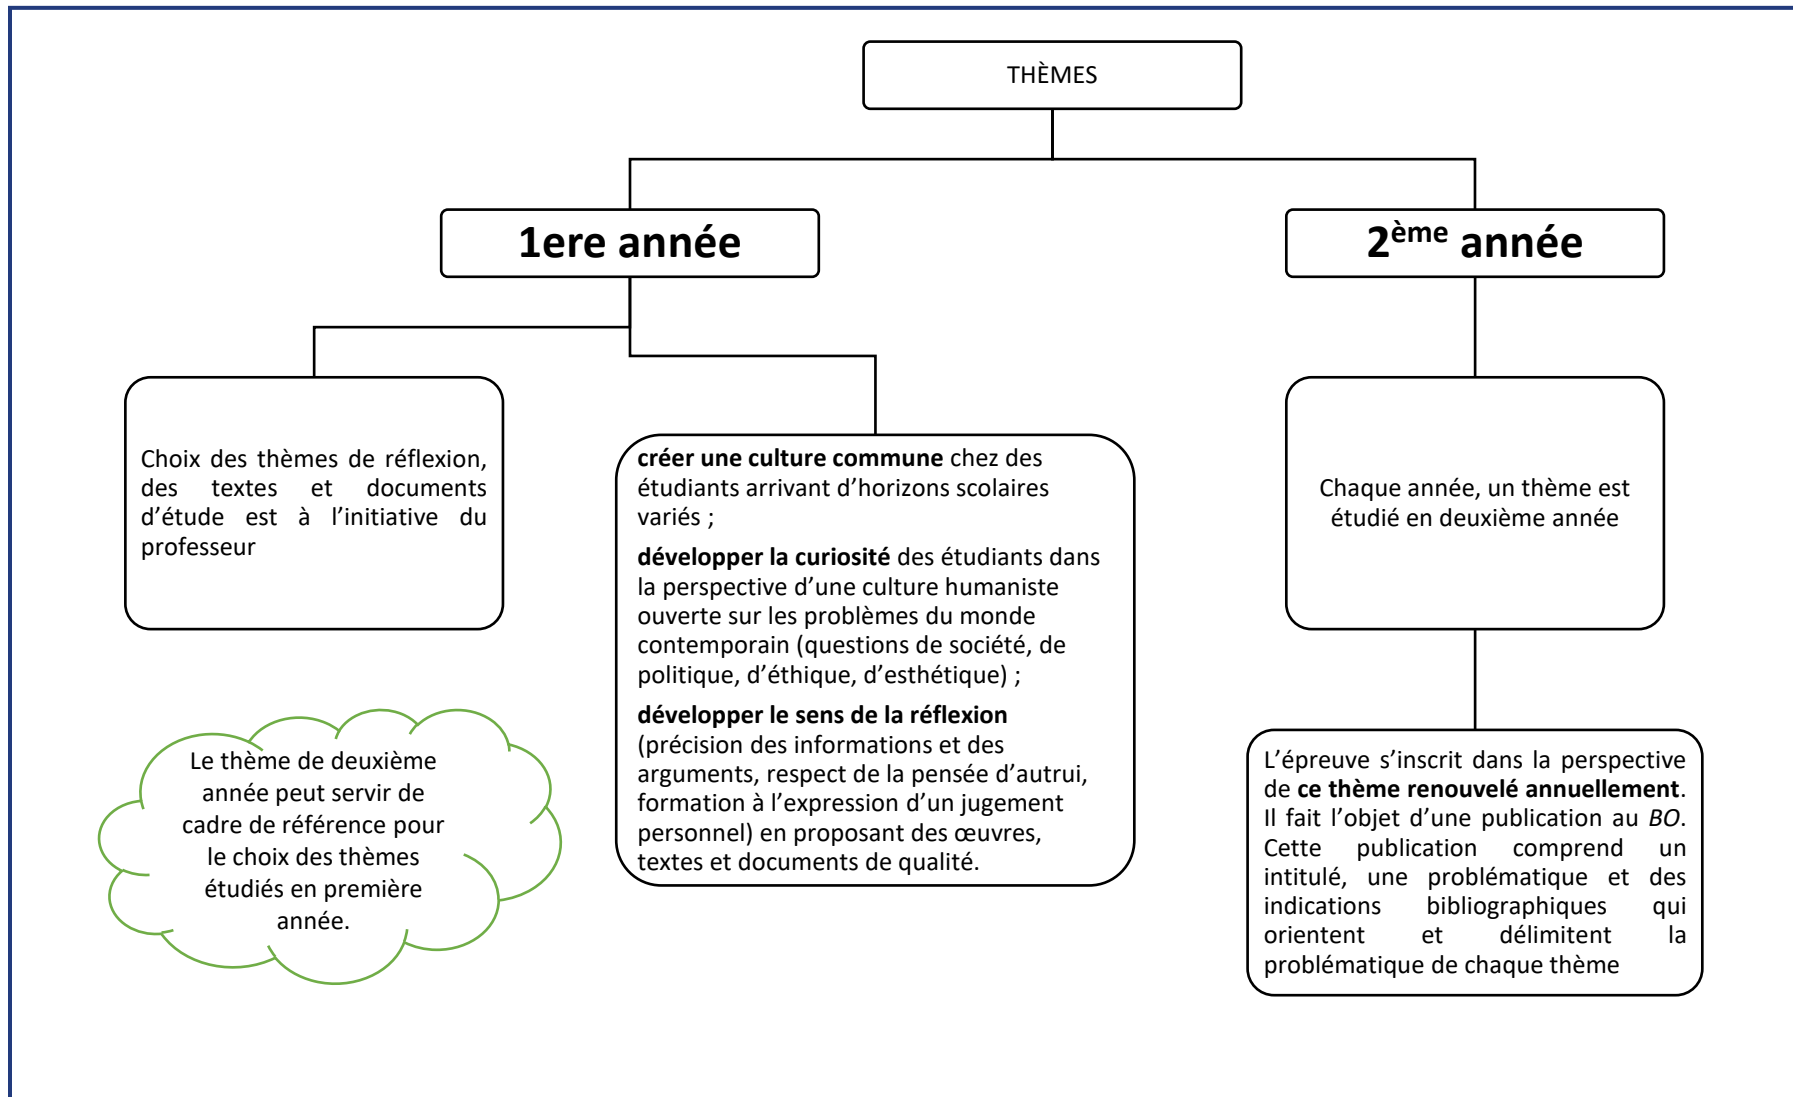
THÈMES

1ere année

2$^{ème}$ année

Choix des thèmes de réflexion, des textes et documents d'étude est à l'initiative du professeur

créer une culture commune chez des étudiants arrivant d'horizons scolaires variés ;

développer la curiosité des étudiants dans la perspective d'une culture humaniste ouverte sur les problèmes du monde contemporain (questions de société, de politique, d'éthique, d'esthétique) ;

développer le sens de la réflexion (précision des informations et des arguments, respect de la pensée d'autrui, formation à l'expression d'un jugement personnel) en proposant des œuvres, textes et documents de qualité.

Chaque année, un thème est étudié en deuxième année

Le thème de deuxième année peut servir de cadre de référence pour le choix des thèmes étudiés en première année.

L'épreuve s'inscrit dans la perspective de ce thème renouvelé annuellement. Il fait l'objet d'une publication au BO. Cette publication comprend un intitulé, une problématique et des indications bibliographiques qui orientent et délimitent la problématique de chaque thème